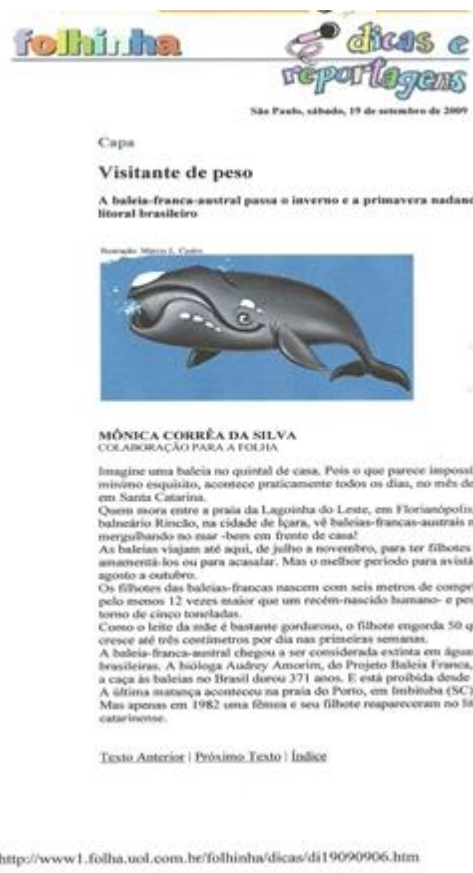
folhinha

dicas e reportagens

São Paulo, sábado, 19 de setembro de 2009

Capa

Visitante de peso

A baleia-franca-austral passa o inverno e a primavera nadand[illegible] litoral brasileiro

Ilustração: Márcio L. Castro

MÔNICA CORRÊA DA SILVA
COLABORAÇÃO PARA A FOLHA

Imagine uma baleia no quintal de casa. Pois o que parece impossí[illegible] mínimo esquisito, acontece praticamente todos os dias, no mês de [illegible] em Santa Catarina.
Quem mora entre a praia da Lagoinha do Leste, em Florianópolis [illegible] balneário Rincão, na cidade de Içara, vê baleias-francas-austrais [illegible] mergulhando no mar -bem em frente de casa!
As baleias viajam até aqui, de julho a novembro, para ter filhotes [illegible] amamentá-los ou para acasalar. Mas o melhor período para avistá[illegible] agosto a outubro.
Os filhotes das baleias-francas nascem com seis metros de compri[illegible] pelo menos 12 vezes maior que um recém-nascido humano- e pes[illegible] torno de cinco toneladas.
Como o leite da mãe é bastante gorduroso, o filhote engorda 50 q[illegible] cresce até três centímetros por dia nas primeiras semanas.
A baleia-franca-austral chegou a ser considerada extinta em água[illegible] brasileiras. A bióloga Audrey Amorim, do Projeto Baleia Franca, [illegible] a caça às baleias no Brasil durou 371 anos. E está proibida desde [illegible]
A última matança aconteceu na praia do Porto, em Imbituba (SC)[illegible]
Mas apenas em 1982 uma fêmea e seu filhote reapareceram no lit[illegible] catarinense.

Texto Anterior | Próximo Texto | Índice

http://www1.folha.uol.com.br/folhinha/dicas/di19090906.htm